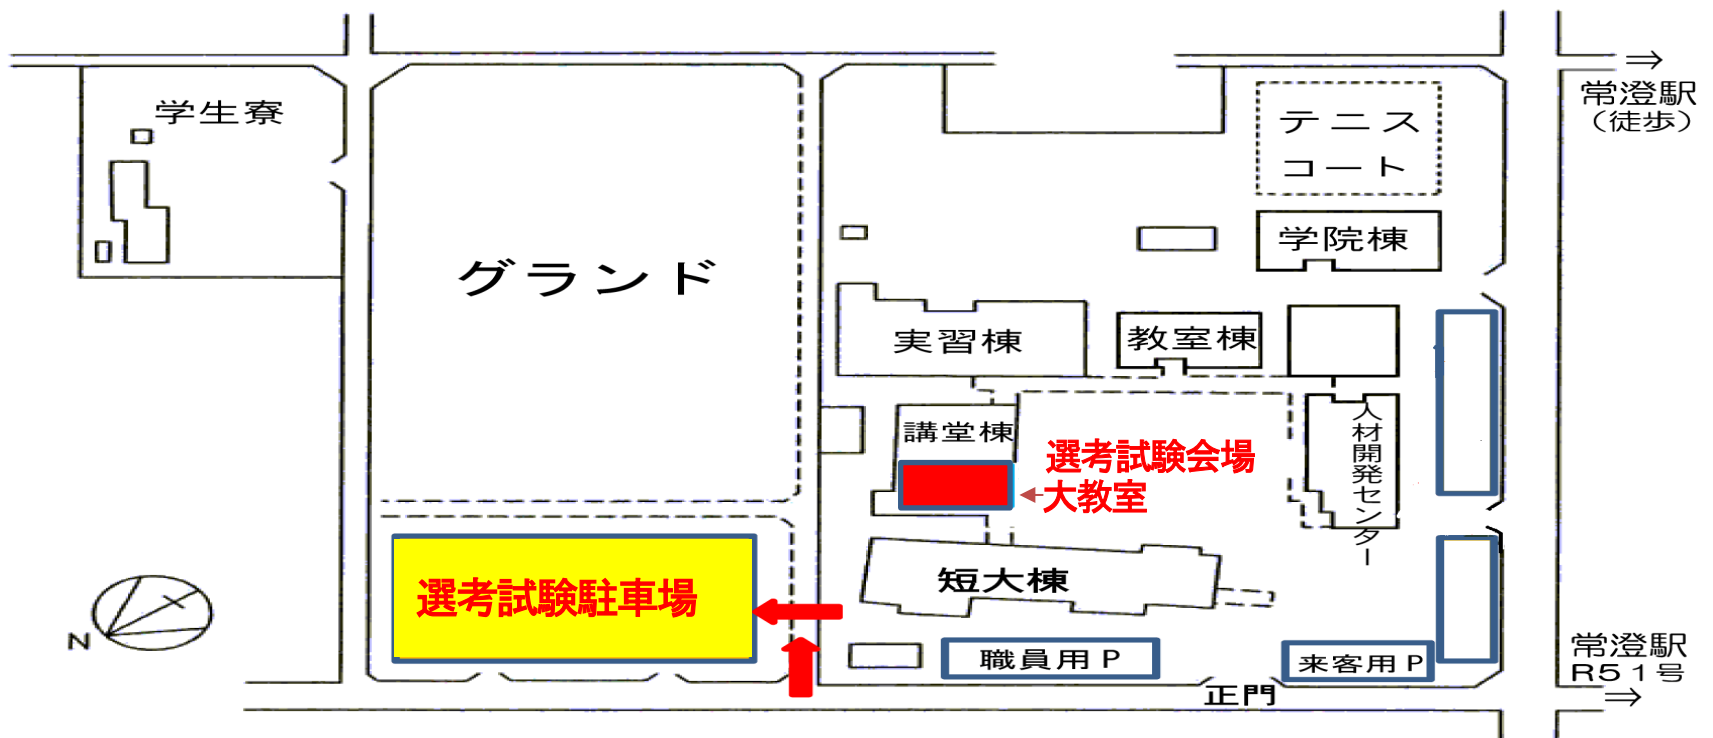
学生寮

グランド

テニスコート

学院棟

常澄駅
(徒歩)
$\Rightarrow$

実習棟

教室棟

講堂棟

選考試験会場
大教室

人材開発センター

短大棟

選考試験駐車場

N

職員用P

来客用P

正門

常澄駅
R51号
$\Rightarrow$